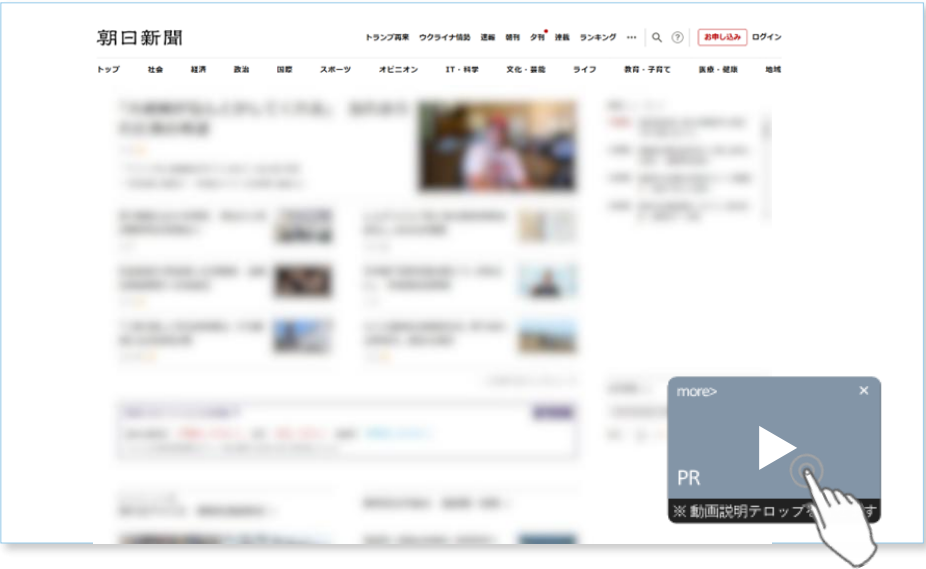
朝日新聞

トランプ関連 ウクライナ情勢 速報 朝刊 夕刊 連載 ランキング ･･･ お申し込み ログイン

トップ 社会 経済 政治 国際 スポーツ オピニオン IT・科学 文化・芸能 ライフ 教育・子育て 医療・健康 地域

more>

×

PR

※ 動画説明テロップ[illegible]す